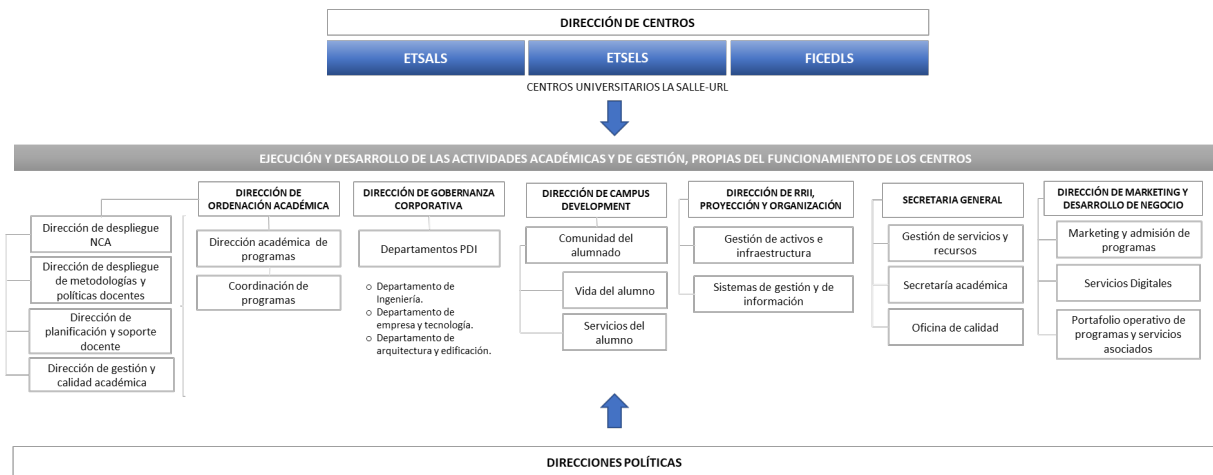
DIRECCIÓN DE CENTROS

ETSALS

ETSELS

FICEDLS

CENTROS UNIVERSITARIOS LA SALLE-URL

EJECUCIÓN Y DESARROLLO DE LAS ACTIVIDADES ACADÉMICAS Y DE GESTIÓN, PROPIAS DEL FUNCIONAMIENTO DE LOS CENTROS

DIRECCIÓN DE ORDENACIÓN ACADÉMICA

Dirección de despliegue NCA

Dirección de despliegue de metodologías y políticas docentes

Dirección de planificación y soporte docente

Dirección de gestión y calidad académica

Dirección académica de programas

Coordinación de programas

DIRECCIÓN DE GOBERNANZA CORPORATIVA

Departamentos PDI

○ Departamento de Ingeniería.
○ Departamento de empresa y tecnología.
○ Departamento de arquitectura y edificación.

DIRECCIÓN DE CAMPUS DEVELOPMENT

Comunidad del alumnado

Vida del alumno

Servicios del alumno

DIRECCIÓN DE RRII, PROYECCIÓN Y ORGANIZACIÓN

Gestión de activos e infraestructura

Sistemas de gestión y de información

SECRETARIA GENERAL

Gestión de servicios y recursos

Secretaría académica

Oficina de calidad

DIRECCIÓN DE MARKETING Y DESARROLLO DE NEGOCIO

Marketing y admisión de programas

Servicios Digitales

Portafolio operativo de programas y servicios asociados

DIRECCIONES POLÍTICAS